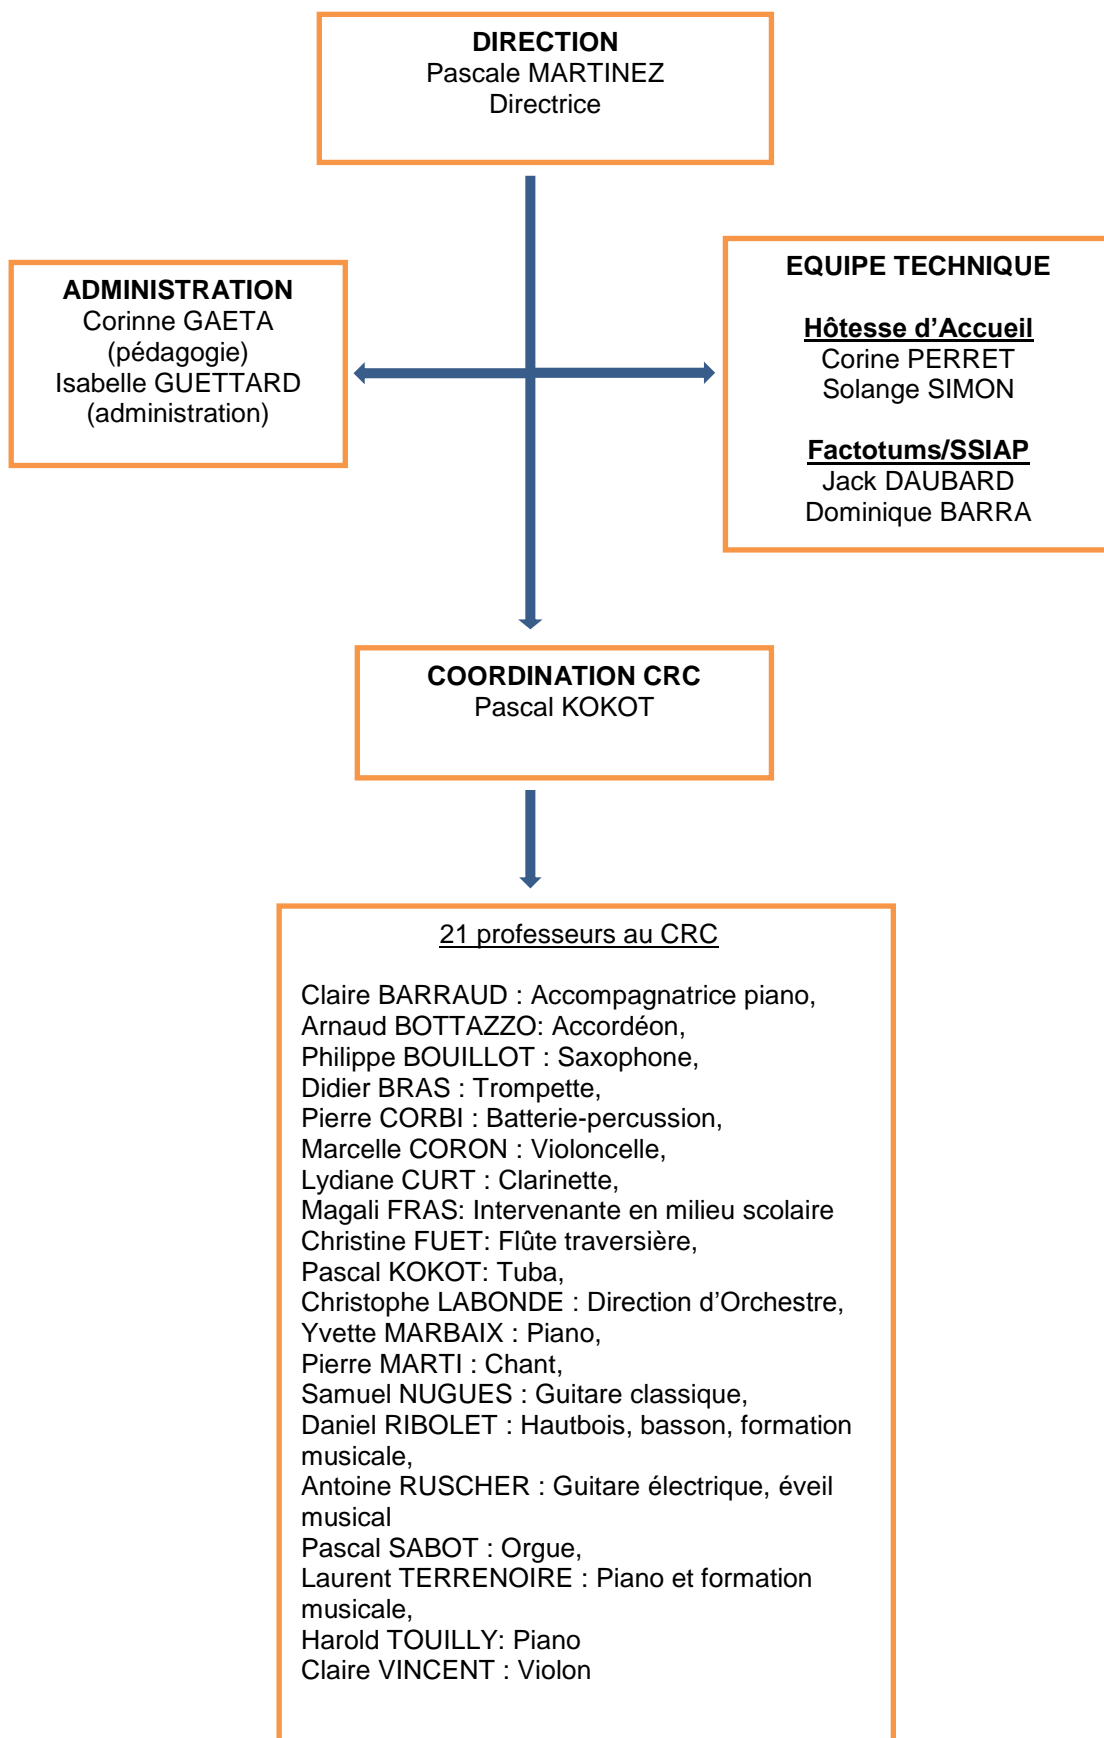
DIRECTION
Pascale MARTINEZ
Directrice

ADMINISTRATION
Corinne GAETA
(pédagogie)
Isabelle GUETTARD
(administration)

EQUIPE TECHNIQUE

Hôtesse d'Accueil
Corine PERRET
Solange SIMON

Factotums/SSIAP
Jack DAUBARD
Dominique BARRA

COORDINATION CRC
Pascal KOKOT

21 professeurs au CRC

Claire BARRAUD : Accompagnatrice piano,
Arnaud BOTTAZZO: Accordéon,
Philippe BOUILLOT : Saxophone,
Didier BRAS : Trompette,
Pierre CORBI : Batterie-percussion,
Marcelle CORON : Violoncelle,
Lydiane CURT : Clarinette,
Magali FRAS: Intervenante en milieu scolaire
Christine FUET: Flûte traversière,
Pascal KOKOT: Tuba,
Christophe LABONDE : Direction d'Orchestre,
Yvette MARBAIX : Piano,
Pierre MARTI : Chant,
Samuel NUGUES : Guitare classique,
Daniel RIBOLET : Hautbois, basson, formation musicale,
Antoine RUSCHER : Guitare électrique, éveil musical
Pascal SABOT : Orgue,
Laurent TERRENOIRE : Piano et formation musicale,
Harold TOUILLY: Piano
Claire VINCENT : Violon